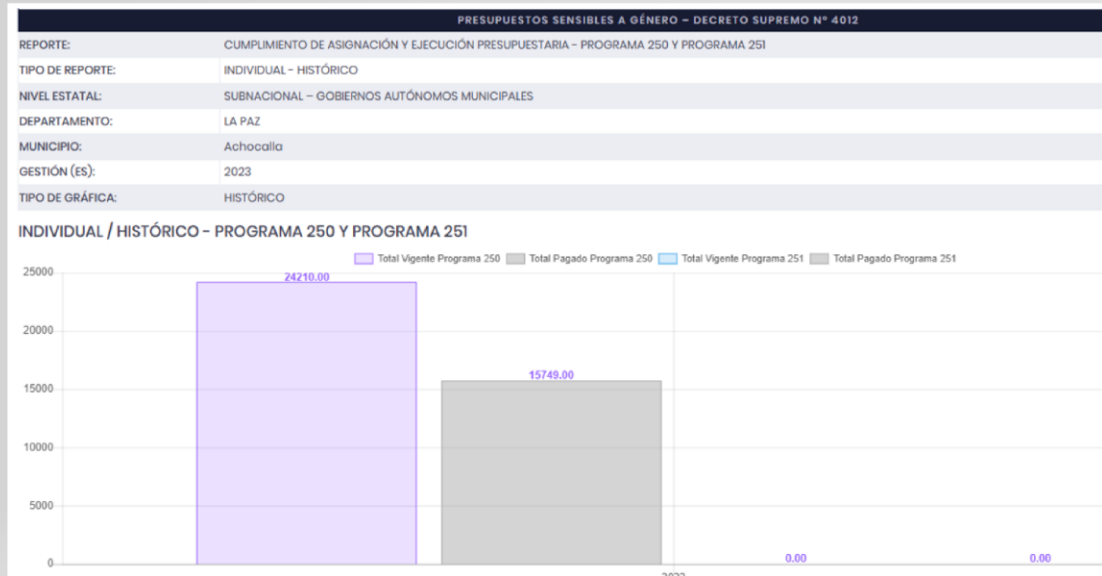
PRESUPUESTOS SENSIBLES A GÉNERO – DECRETO SUPREMO Nº 4012

| | |
|---|---|
| REPORTE: | CUMPLIMIENTO DE ASIGNACIÓN Y EJECUCIÓN PRESUPUESTARIA - PROGRAMA 250 Y PROGRAMA 251 |
| TIPO DE REPORTE: | INDIVIDUAL - HISTÓRICO |
| NIVEL ESTATAL: | SUBNACIONAL – GOBIERNOS AUTÓNOMOS MUNICIPALES |
| DEPARTAMENTO: | LA PAZ |
| MUNICIPIO: | Achocalla |
| GESTIÓN (ES): | 2023 |
| TIPO DE GRÁFICA: | HISTÓRICO |

INDIVIDUAL / HISTÓRICO - PROGRAMA 250 Y PROGRAMA 251

Total Vigente Programa 250 Total Pagado Programa 250 Total Vigente Programa 251 Total Pagado Programa 251

25000
20000
15000
10000
5000
0

24210.00
15749.00
0.00
0.00

2023